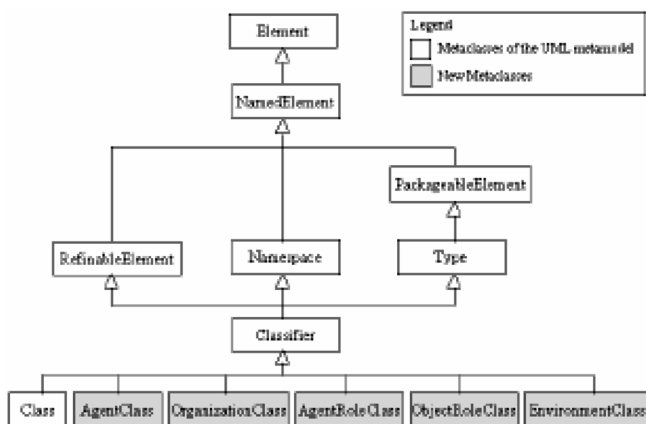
Element

Legend
Metaclasses of the UML metamodel
NewMetaclasses

NamedElement

PackageableElement

RefinableElement

Namespace

Type

Classifier

Class
AgentClass
OrganizationClass
AgentRoleClass
ObjectRoleClass
EnvironmentClass